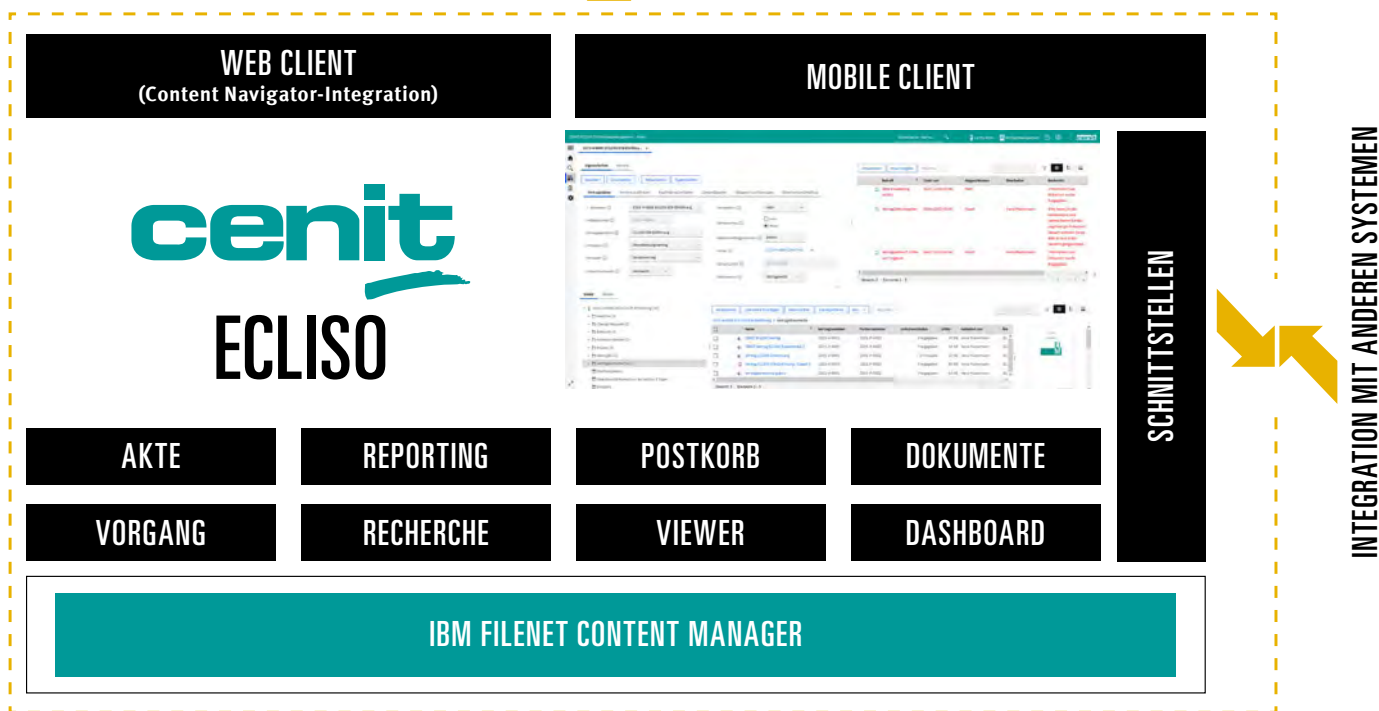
WEB CLIENT
(Content Navigator-Integration)

MOBILE CLIENT

cenit
ECLISO

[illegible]

SCHNITTSTELLEN

INTEGRATION MIT ANDEREN SYSTEMEN

AKTE

REPORTING

POSTKORB

DOKUMENTE

VORGANG

RECHERCHE

VIEWER

DASHBOARD

IBM FILENET CONTENT MANAGER